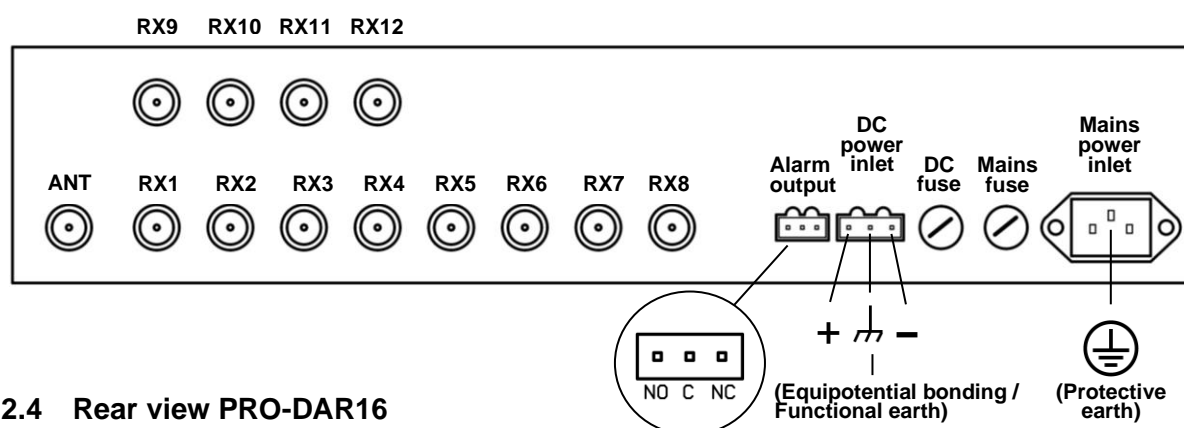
RX9 RX10 RX11 RX12

ANT RX1 RX2 RX3 RX4 RX5 RX6 RX7 RX8

Alarm output

DC power inlet

DC fuse

Mains fuse

Mains power inlet

NO C NC

+ −

(Equipotential bonding / Functional earth)

(Protective earth)

2.4 Rear view PRO-DAR16